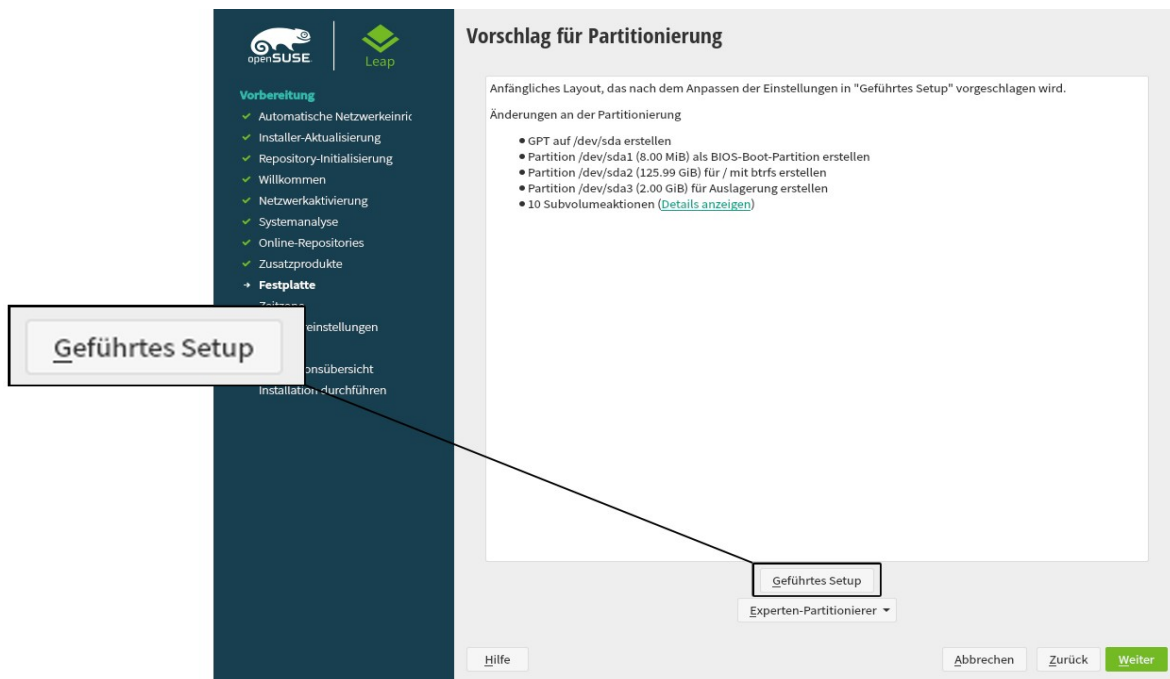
openSUSE

Leap

Vorbereitung
✓ Automatische Netzwerkeinric
✓ Installer-Aktualisierung
✓ Repository-Initialisierung
✓ Willkommen
✓ Netzwerkaktivierung
✓ Systemanalyse
✓ Online-Repositories
✓ Zusatzprodukte
→ Festplatte
Zeitzone
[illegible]einstellungen
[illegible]
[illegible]onsübersicht
Installation durchführen

Geführtes Setup

Vorschlag für Partitionierung

Anfängliches Layout, das nach dem Anpassen der Einstellungen in "Geführtes Setup" vorgeschlagen wird.

Änderungen an der Partitionierung

• GPT auf /dev/sda erstellen
• Partition /dev/sda1 (8.00 MiB) als BIOS-Boot-Partition erstellen
• Partition /dev/sda2 (125.99 GiB) für / mit btrfs erstellen
• Partition /dev/sda3 (2.00 GiB) für Auslagerung erstellen
• 10 Subvolumeaktionen (Details anzeigen)

Geführtes Setup

Experten-Partitionierer

Hilfe

Abbrechen

Zurück

Weiter